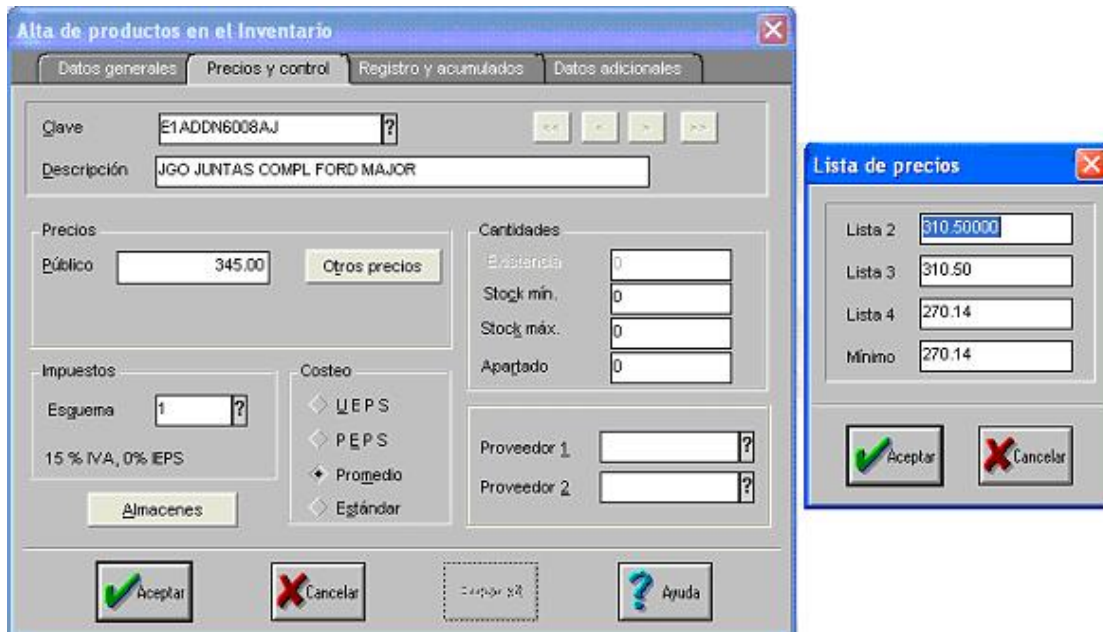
Alta de productos en el Inventario

Datos generales | Precios y control | Registro y acumulados | Datos adicionales

Clave E1ADDN6008AJ ?

<< < > >>

Descripción JGO JUNTAS COMPL FORD MAJOR

Precios

Público 345.00

Otros precios

Cantidades

Existencia 0

Stock mín. 0

Stock máx. 0

Apartado 0

Impuestos

Esquema 1 ?

15 % IVA, 0% IEPS

Costeo

UEPS

PEPS

Promedio

Estándar

Proveedor 1 ?

Proveedor 2 ?

Almacenes

Aceptar

Cancelar

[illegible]

Ayuda

Lista de precios

Lista 2 310.50000

Lista 3 310.50

Lista 4 270.14

Mínimo 270.14

Aceptar

Cancelar